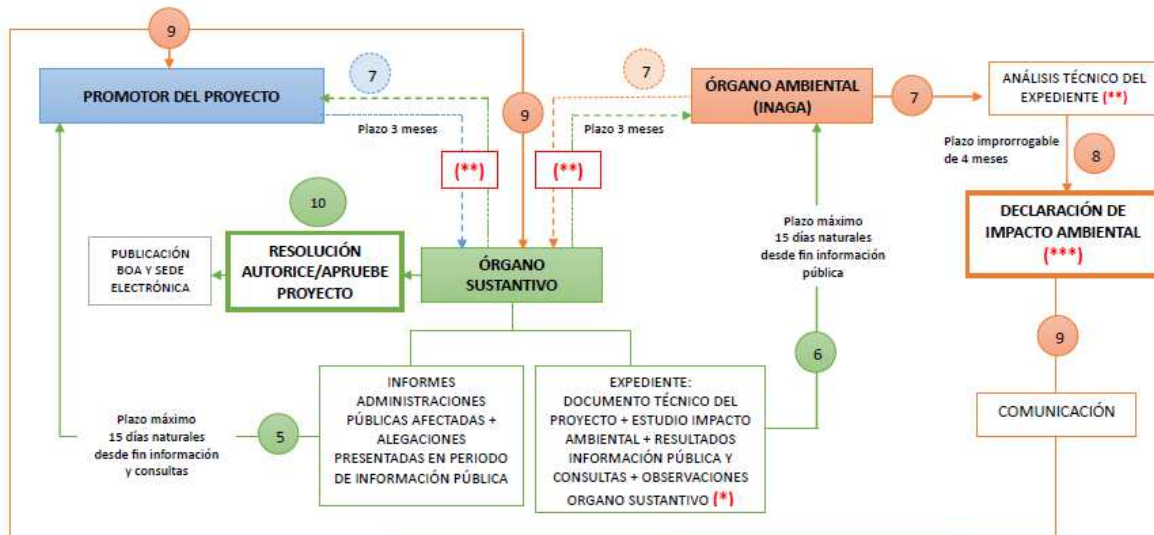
9

PROMOTOR DEL PROYECTO

7

Plazo 3 meses

9

(**)

(**)

7

Plazo 3 meses

ÓRGANO AMBIENTAL (INAGA)

7

ANÁLISIS TÉCNICO DEL EXPEDIENTE (**)

Plazo improrrogable de 4 meses

8

DECLARACIÓN DE IMPACTO AMBIENTAL (***)

10

PUBLICACIÓN BOA Y SEDE ELECTRÓNICA

RESOLUCIÓN AUTORICE/APRUEBE PROYECTO

ÓRGANO SUSTANTIVO

Plazo máximo 15 días naturales desde fin información pública

6

9

COMUNICACIÓN

Plazo máximo 15 días naturales desde fin información y consultas

5

INFORMES ADMINISTRACIONES PÚBLICAS AFECTADAS + ALEGACIONES PRESENTADAS EN PERIODO DE INFORMACIÓN PÚBLICA

EXPEDIENTE: DOCUMENTO TÉCNICO DEL PROYECTO + ESTUDIO IMPACTO AMBIENTAL + RESULTADOS INFORMACIÓN PÚBLICA Y CONSULTAS + OBSERVACIONES ORGANO SUSTANTIVO (*)